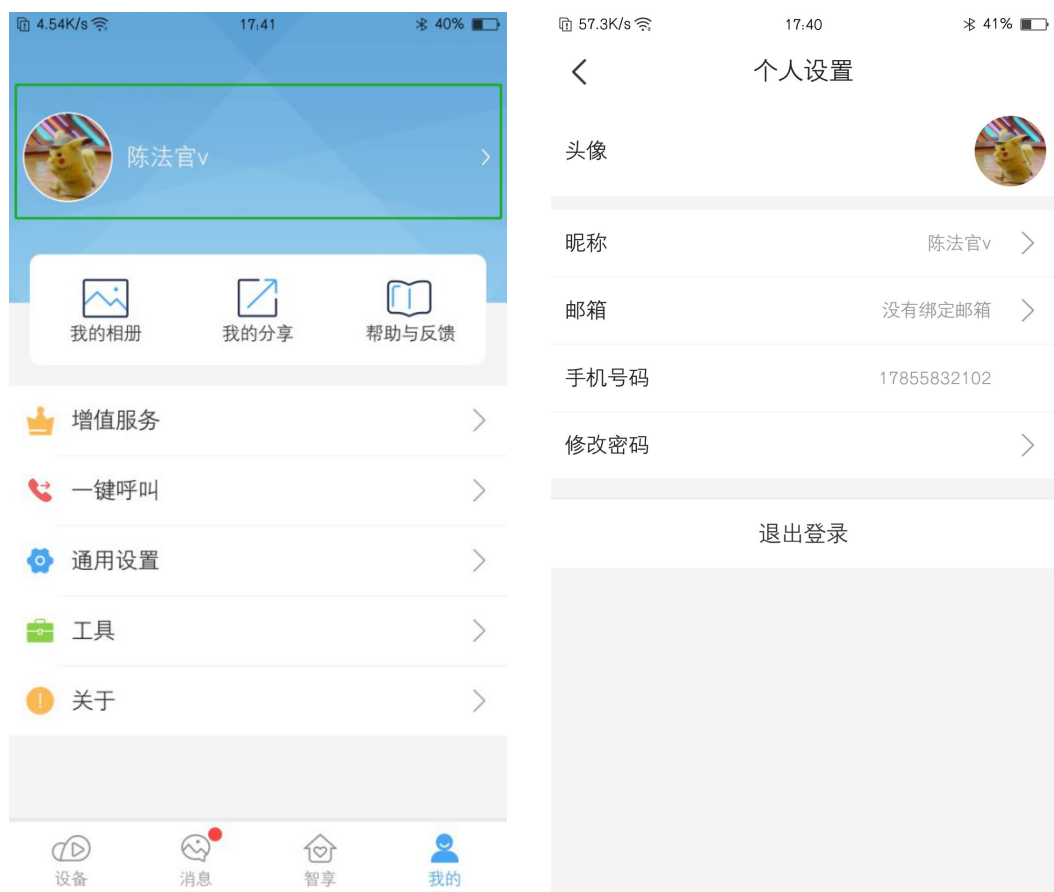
4.54K/s 17:41 40%

陈法官v

我的相册
我的分享
帮助与反馈

增值服务
一键呼叫
通用设置
工具
关于

设备
消息
智享
我的

57.3K/s 17:40 41%

个人设置

头像

昵称 陈法官v
邮箱 没有绑定邮箱
手机号码 17855832102
修改密码

退出登录